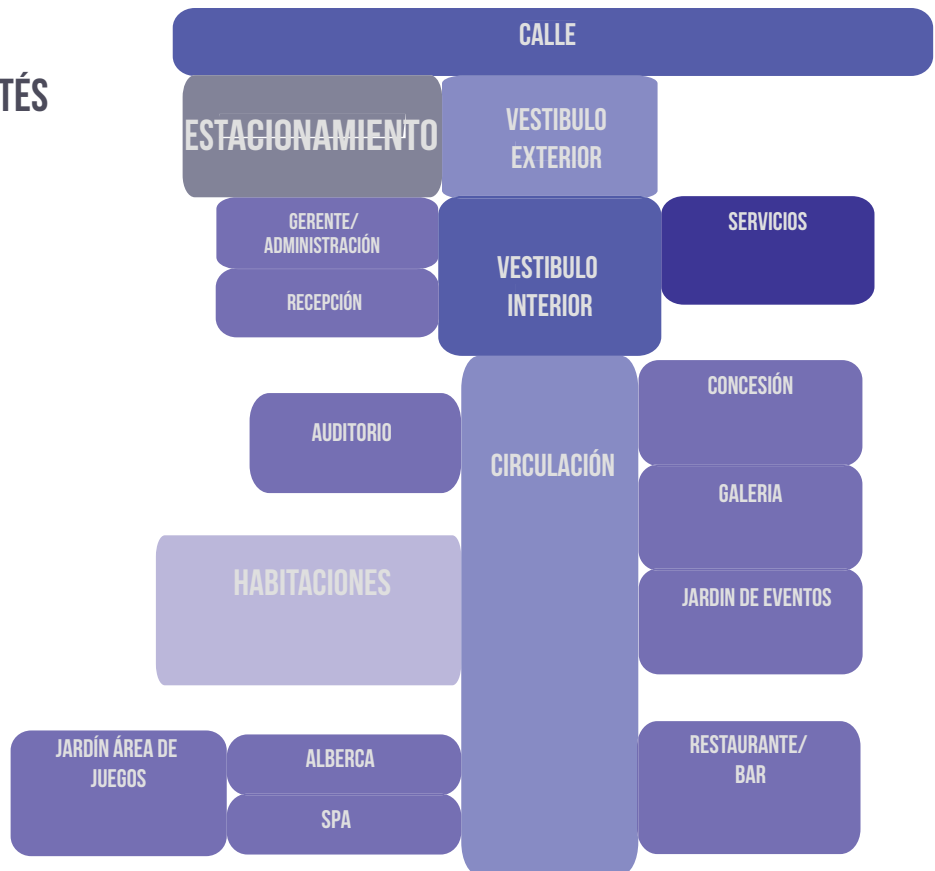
TÉS

CALLE

ESTACIONAMIENTO

VESTIBULO EXTERIOR

GERENTE/ ADMINISTRACIÓN

RECEPCIÓN

VESTIBULO INTERIOR

SERVICIOS

AUDITORIO

CIRCULACIÓN

CONCESIÓN

GALERIA

HABITACIONES

JARDIN DE EVENTOS

JARDÍN ÁREA DE JUEGOS

ALBERCA

SPA

RESTAURANTE/ BAR